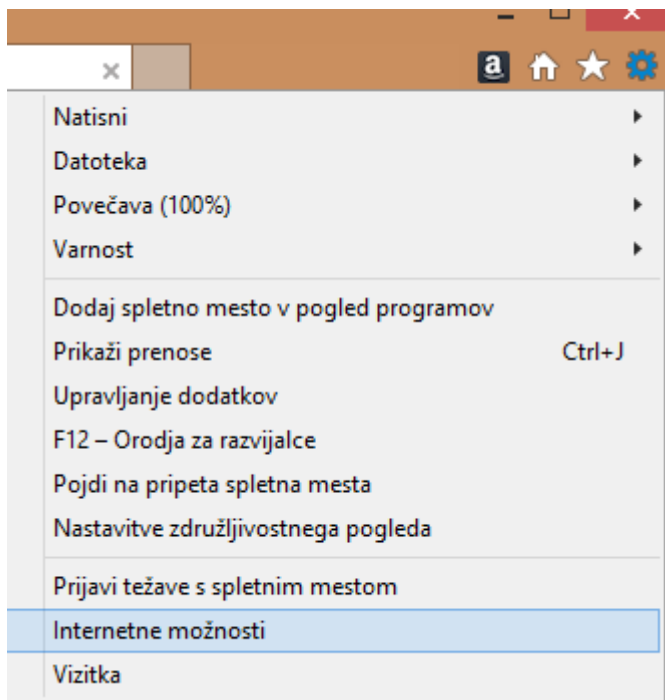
Natisni
Datoteka
Povečava (100%)
Varnost
Dodaj spletno mesto v pogled programov
Prikaži prenose Ctrl+J
Upravljanje dodatkov
F12 – Orodja za razvijalce
Pojdi na pripeta spletna mesta
Nastavitve združljivostnega pogleda
Prijavi težave s spletnim mestom
Internetne možnosti
Vizitka